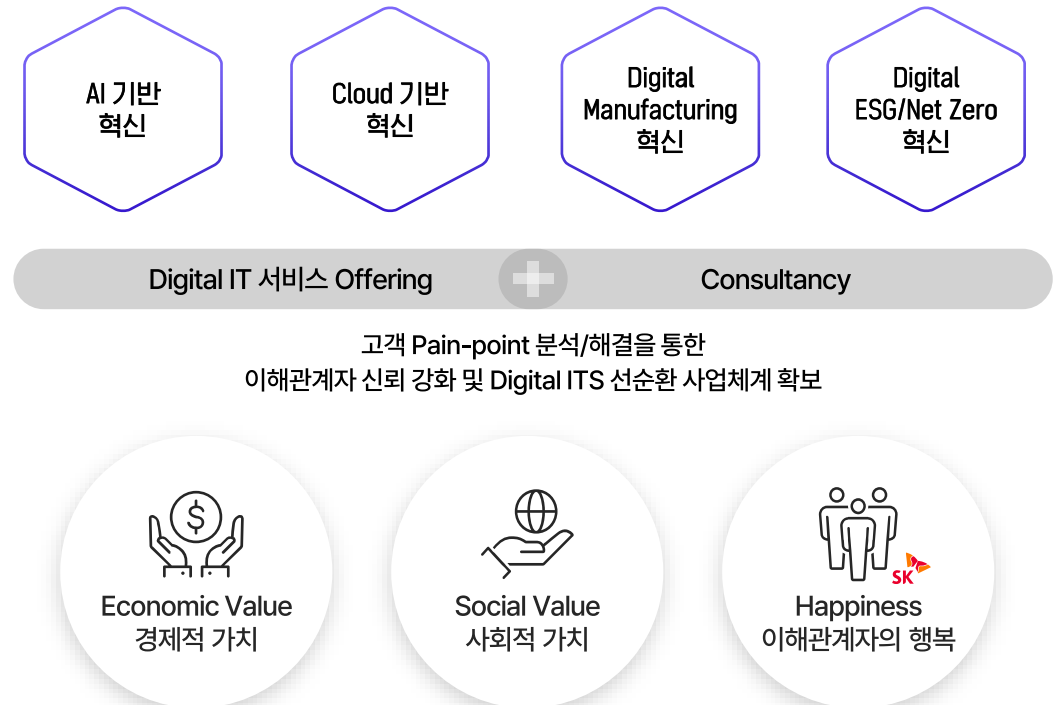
AI 기반 혁신

Cloud 기반 혁신

Digital Manufacturing 혁신

Digital ESG/Net Zero 혁신

Digital IT 서비스 Offering

Consultancy

고객 Pain-point 분석/해결을 통한
이해관계자 신뢰 강화 및 Digital ITS 선순환 사업체계 확보

$

Economic Value
경제적 가치

Social Value
사회적 가치

SK

Happiness
이해관계자의 행복